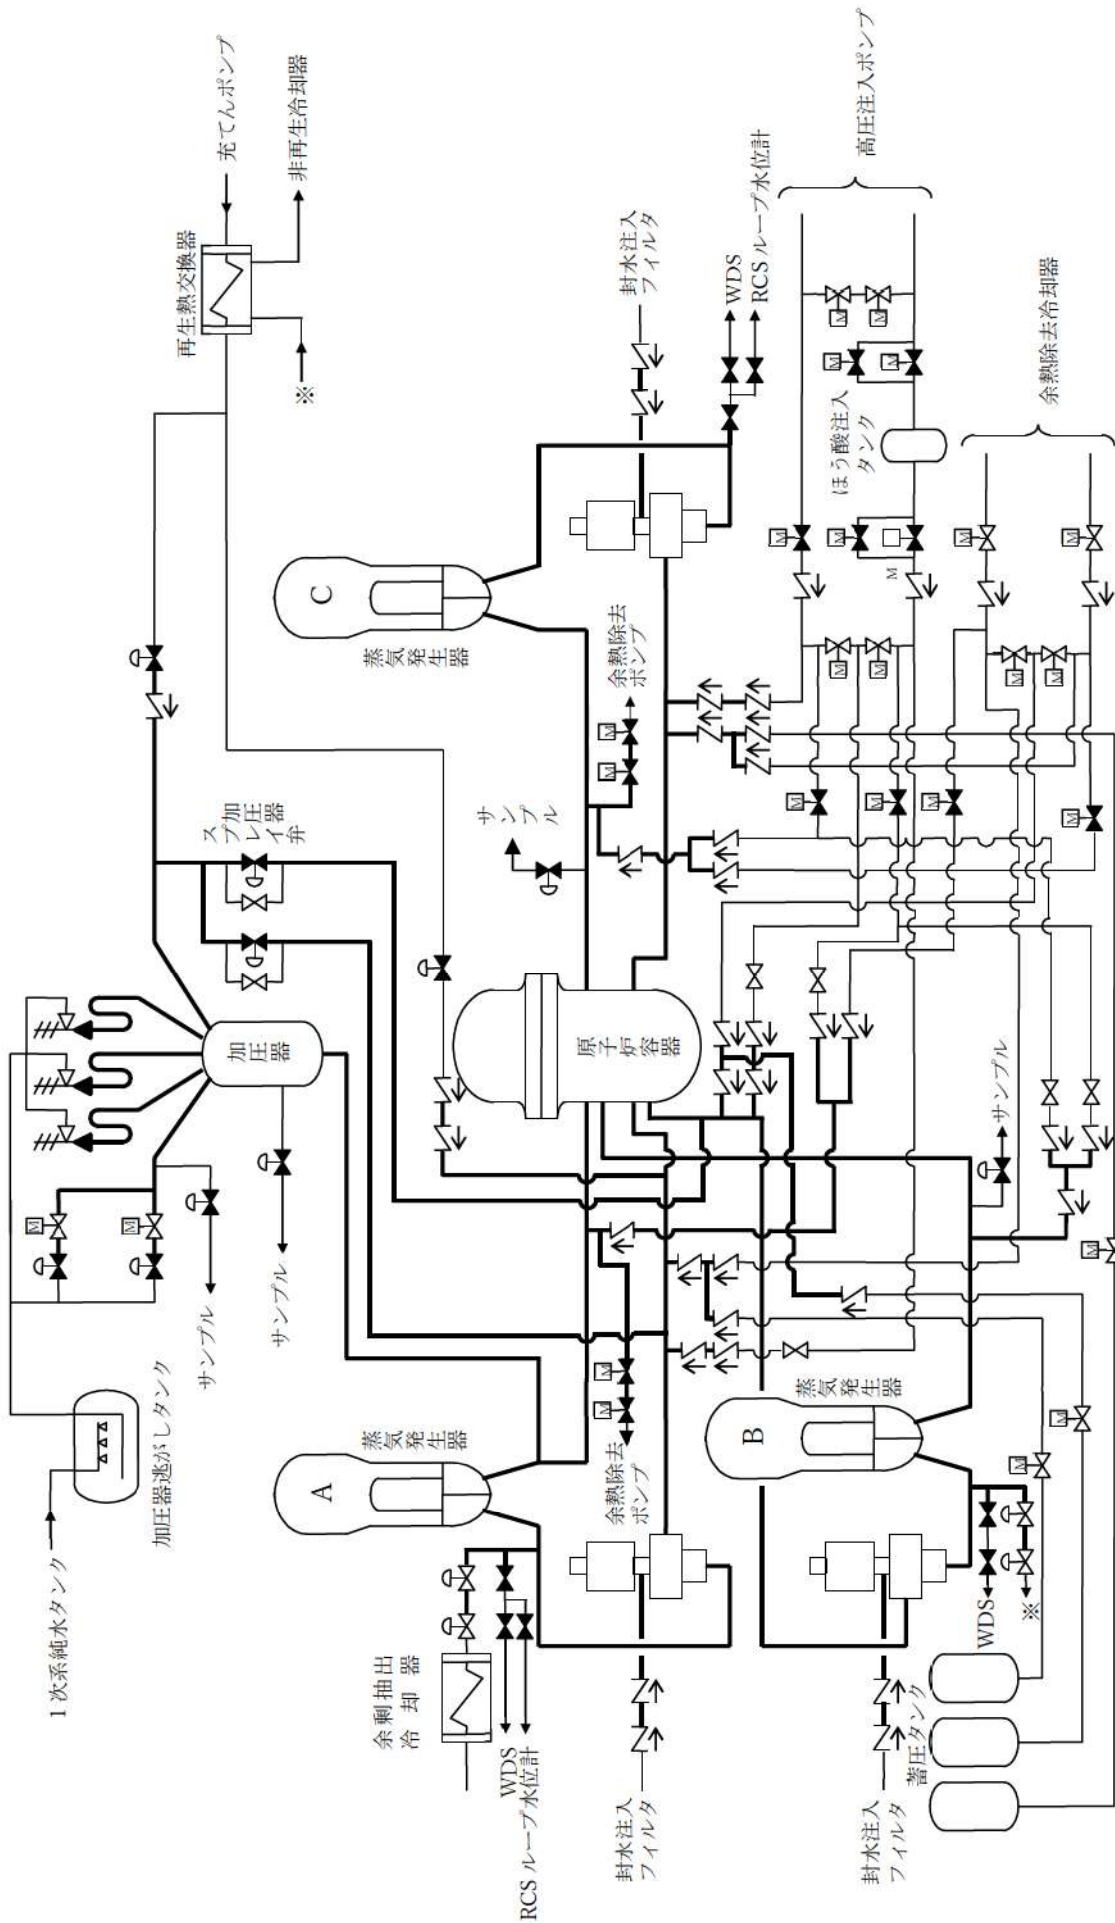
充てんポンプ
非再生冷却器
再生熱交換器
※
封水注入フィルタ
WDS
RCSループ水位計
高圧注入ポンプ
ほう酸注入タンク
余熱除去冷却器
C
蒸気発生器
余熱除去ポンプ
サンプル
加圧器スプレイ弁
加圧器
原子炉容器
サンプル
サンプル
1次系純水タンク
加圧器逃がしタンク
サンプル
A
蒸気発生器
余熱除去ポンプ
B
蒸気発生器
余剰抽出冷却器
WDS
RCSループ水位計
封水注入フィルタ
WDS
※
蓄圧タンク
封水注入フィルタ